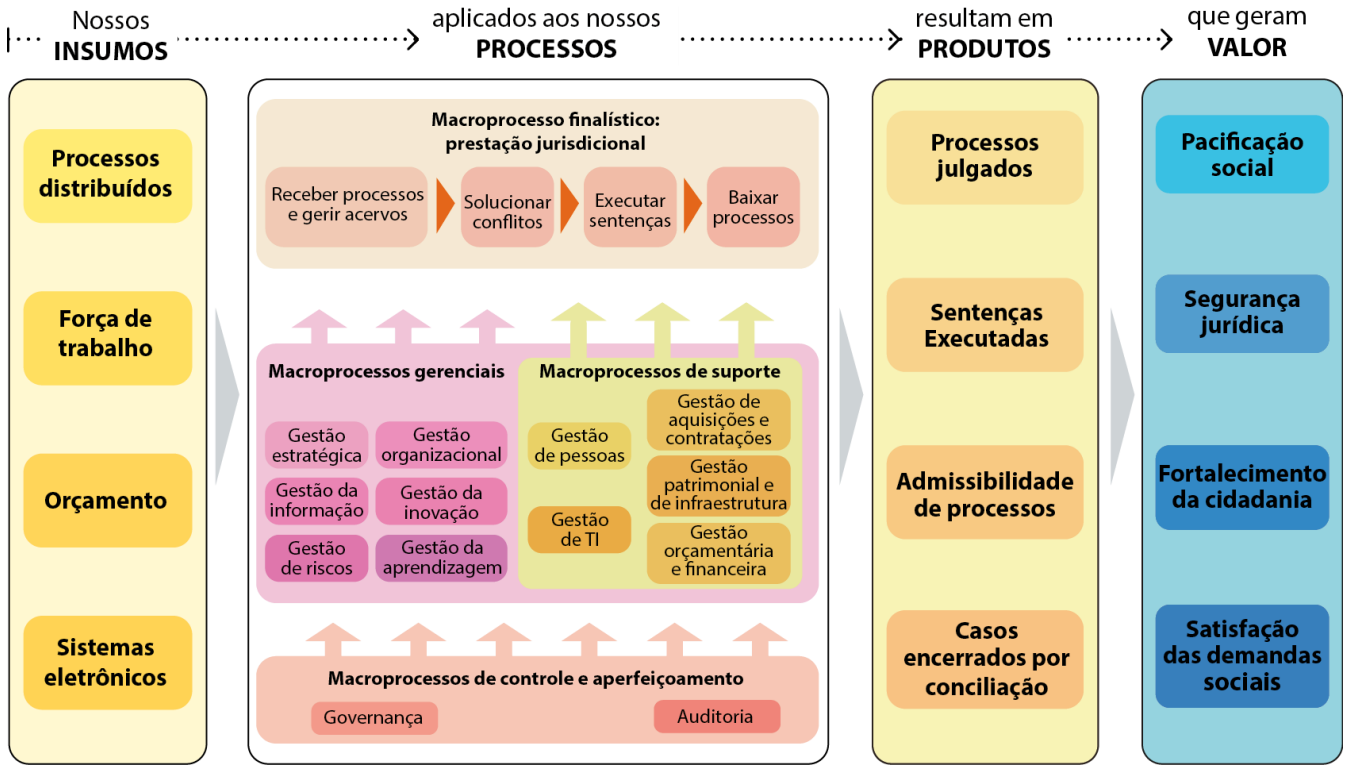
Nossos **INSUMOS**

aplicados aos nossos **PROCESSOS**

resultam em **PRODUTOS**

que geram **VALOR**

Processos distribuídos

Força de trabalho

Orçamento

Sistemas eletrônicos

Macroprocesso finalístico: prestação jurisdicional

Receber processos e gerir acervos

Solucionar conflitos

Executar sentenças

Baixar processos

Macroprocessos gerenciais

Gestão estratégica

Gestão organizacional

Gestão da informação

Gestão da inovação

Gestão de riscos

Gestão da aprendizagem

Macroprocessos de suporte

Gestão de pessoas

Gestão de aquisições e contratações

Gestão patrimonial e de infraestrutura

Gestão de TI

Gestão orçamentária e financeira

Macroprocessos de controle e aperfeiçoamento

Governança

Auditoria

Processos julgados

Sentenças Executadas

Admissibilidade de processos

Casos encerrados por conciliação

Pacificação social

Segurança jurídica

Fortalecimento da cidadania

Satisfação das demandas sociais